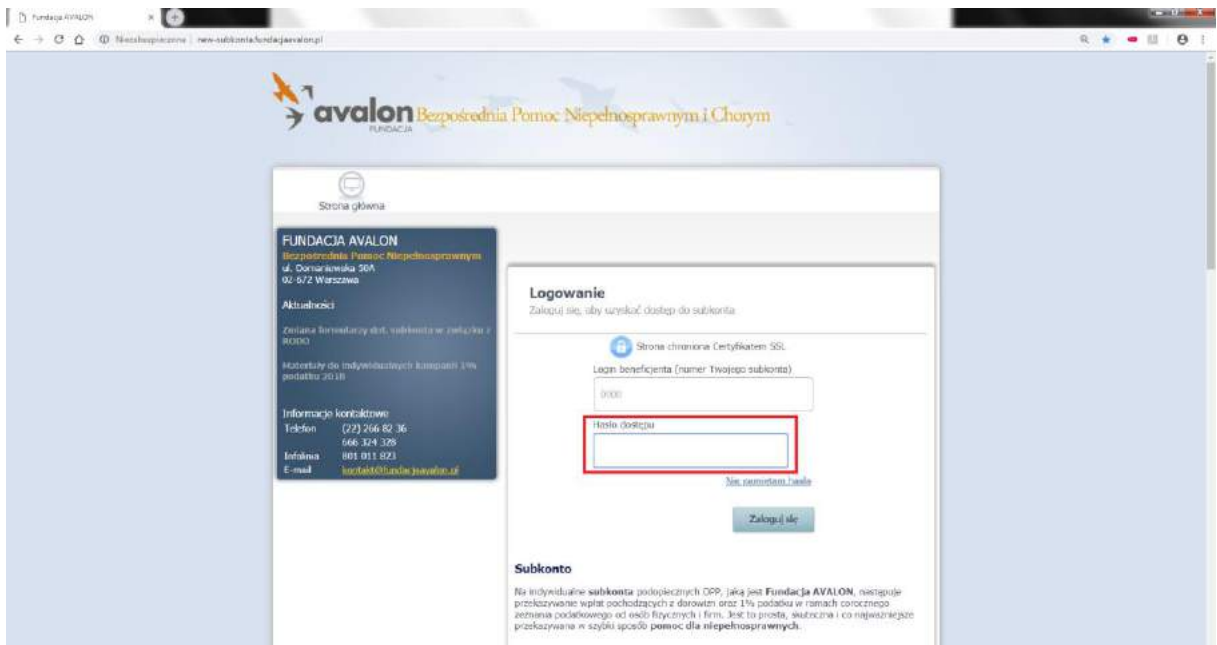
Fundacja AVALON

Niezabezpieczona | new-subkonta.fundacjaavalon.pl

avalon FUNDACJA Bezpośrednia Pomoc Niepełnosprawnym i Chorym

Strona główna

FUNDACJA AVALON
Bezpośrednia Pomoc Niepełnosprawnym
ul. Domaniewska 50A
02-672 Warszawa

Aktualności

Zmiana formularzy dot. subkonta w związku z RODO

Materiały do indywidualnych kampanii 1% podatku 2018

Informacje kontaktowe
Telefon (22) 266 82 36
666 324 328
Infolinia 801 011 823
E-mail kontakt@fundacjaavalon.pl

Logowanie
Zaloguj się, aby uzyskać dostęp do subkonta

Strona chroniona Certyfikatem SSL

Login beneficjenta (numer Twojego subkonta)

0000

Hasło dostępu

Nie pamiętam hasła

Zaloguj się

Subkonto

Na indywidualne subkonta podopiecznych OPP, jaką jest Fundacja AVALON, następuje przekazywanie wpłat pochodzących z darowizn oraz 1% podatku w ramach corocznego zeznania podatkowego od osób fizycznych i firm. Jest to prosta, skuteczna i co najważniejsze przekazywana w szybki sposób pomoc dla niepełnosprawnych.